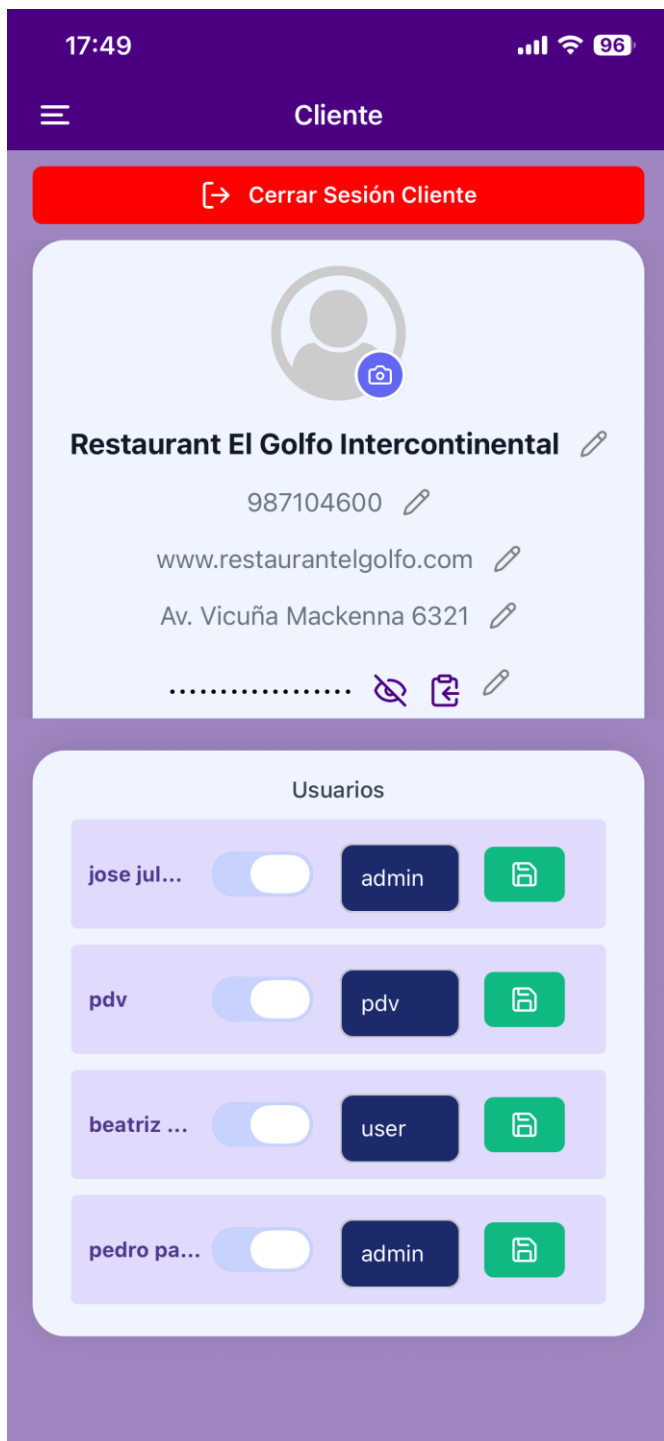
17:49
96

Cliente

Cerrar Sesión Cliente

Restaurant El Golfo Intercontinental

987104600

www.restaurantelgolfo.com

Av. Vicuña Mackenna 6321

..................

Usuarios

jose jul...
admin

pdv
pdv

beatriz ...
user

pedro pa...
admin